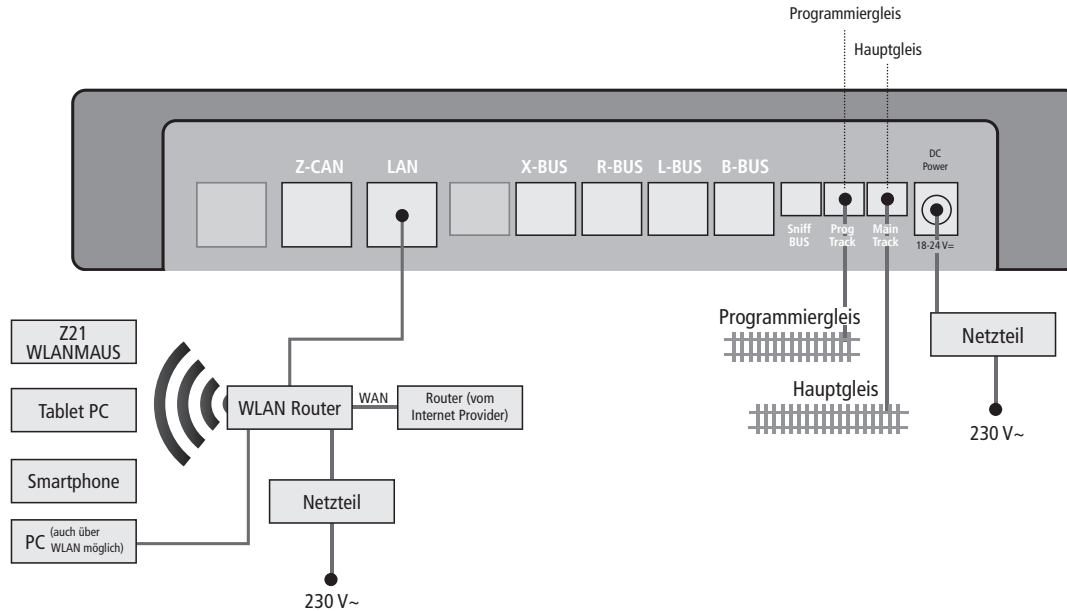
Programmiergleis

Hauptgleis

Z-CAN

LAN

X-BUS

R-BUS

L-BUS

B-BUS

DC Power

Sniff BUS

Prog Track

Main Track

18-24 V=

Z21 WLANMAUS

Tablet PC

Smartphone

PC (auch über WLAN möglich)

WLAN Router

WAN

Router (vom Internet Provider)

Netzteil

230 V~

Programmiergleis

Hauptgleis

Netzteil

230 V~